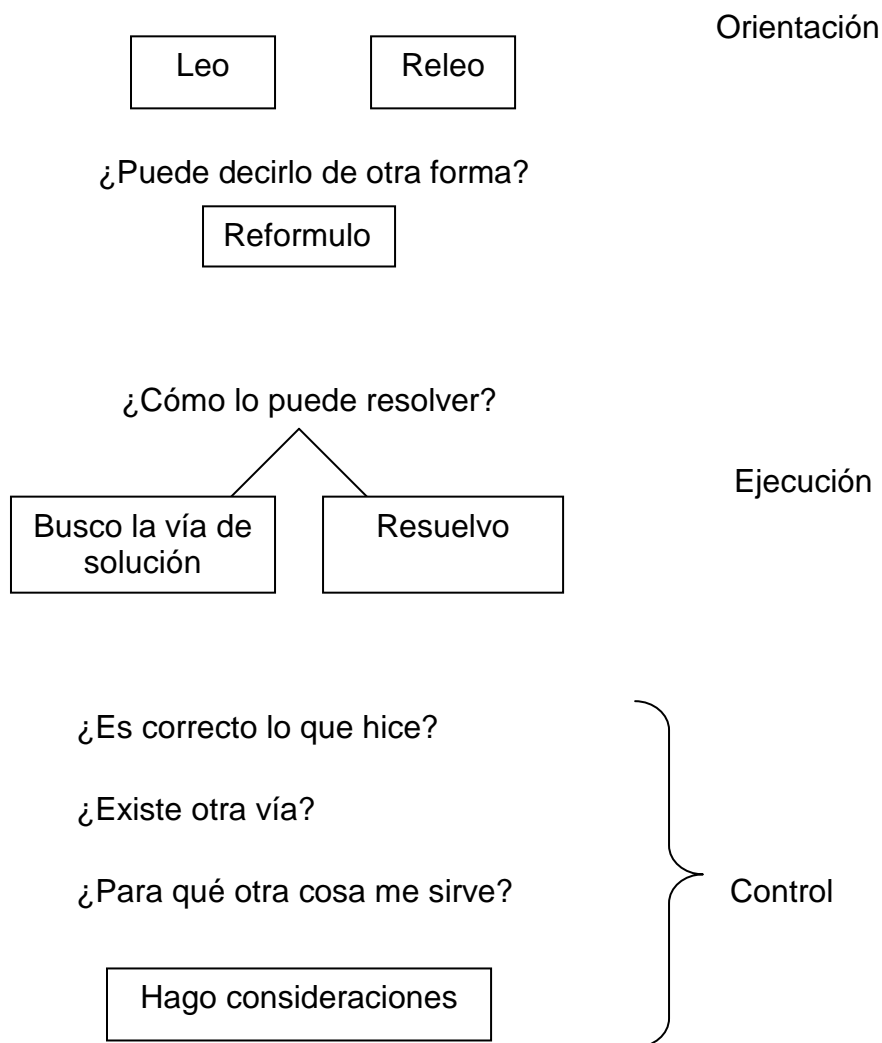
Orientación

Leo

Releo

¿Puede decirlo de otra forma?

Reformulo

¿Cómo lo puede resolver?

Ejecución

Busco la vía de solución

Resuelvo

¿Es correcto lo que hice?

¿Existe otra vía?

¿Para qué otra cosa me sirve?

Control

Hago consideraciones